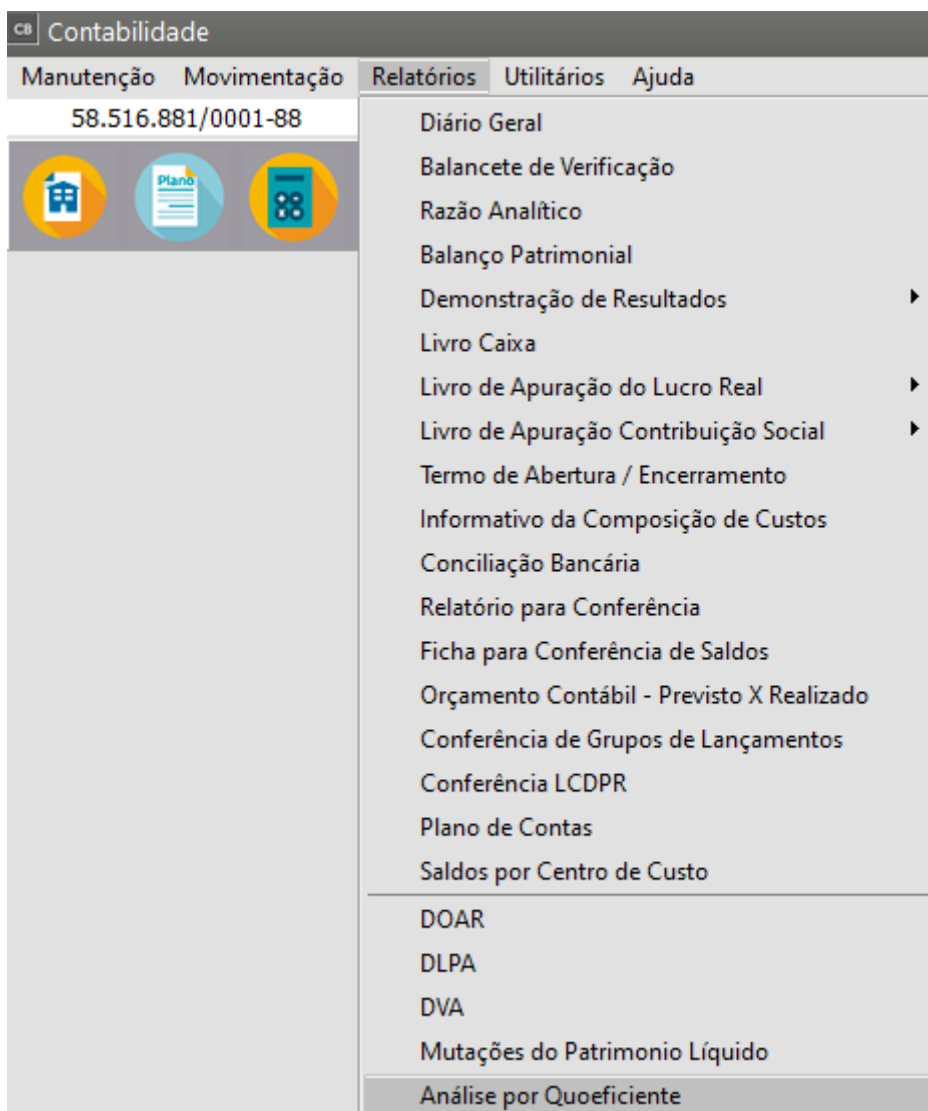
CB Contabilidade

Manutenção Movimentação Relatórios Utilitários Ajuda

58.516.881/0001-88

Plano

Diário Geral
Balancete de Verificação
Razão Analítico
Balanço Patrimonial
Demonstração de Resultados
Livro Caixa
Livro de Apuração do Lucro Real
Livro de Apuração Contribuição Social
Termo de Abertura / Encerramento
Informativo da Composição de Custos
Conciliação Bancária
Relatório para Conferência
Ficha para Conferência de Saldos
Orçamento Contábil - Previsto X Realizado
Conferência de Grupos de Lançamentos
Conferência LCDPR
Plano de Contas
Saldos por Centro de Custo
DOAR
DLPA
DVA
Mutações do Patrimonio Líquido
Análise por Quoeficiente